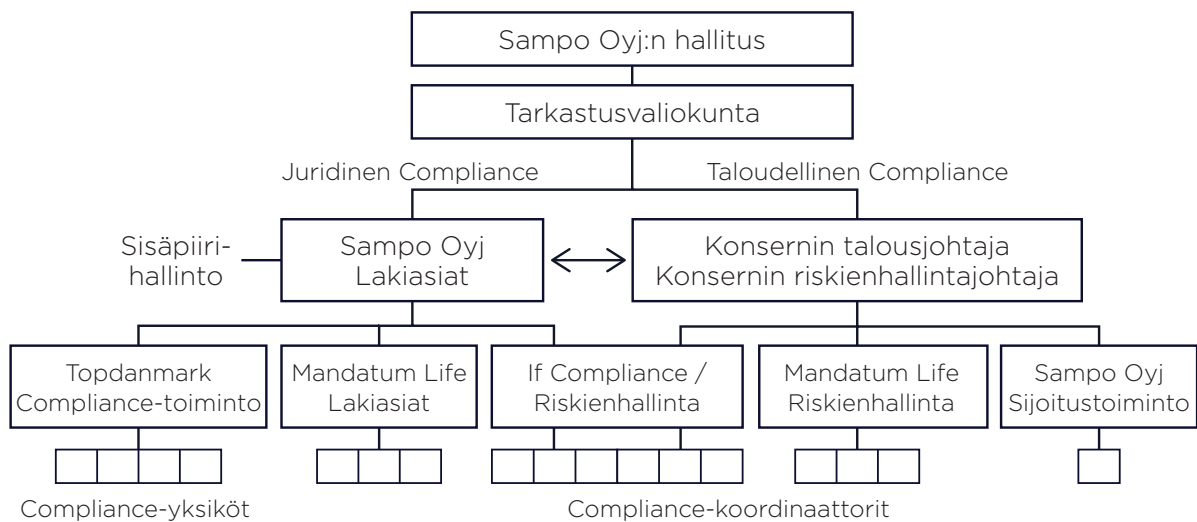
Sampo Oyj:n hallitus

Tarkastusvaliokunta

Juridinen Compliance

Taloudellinen Compliance

Sisäpiirihallinto

Sampo Oyj Lakiasiat

Konsernin talousjohtaja Konsernin riskienhallintajohtaja

Topdanmark Compliance-toiminto

Mandatum Life Lakiasiat

If Compliance / Riskienhallinta

Mandatum Life Riskienhallinta

Sampo Oyj Sijoitustoiminto

Compliance-yksiköt

Compliance-koordinaattorit